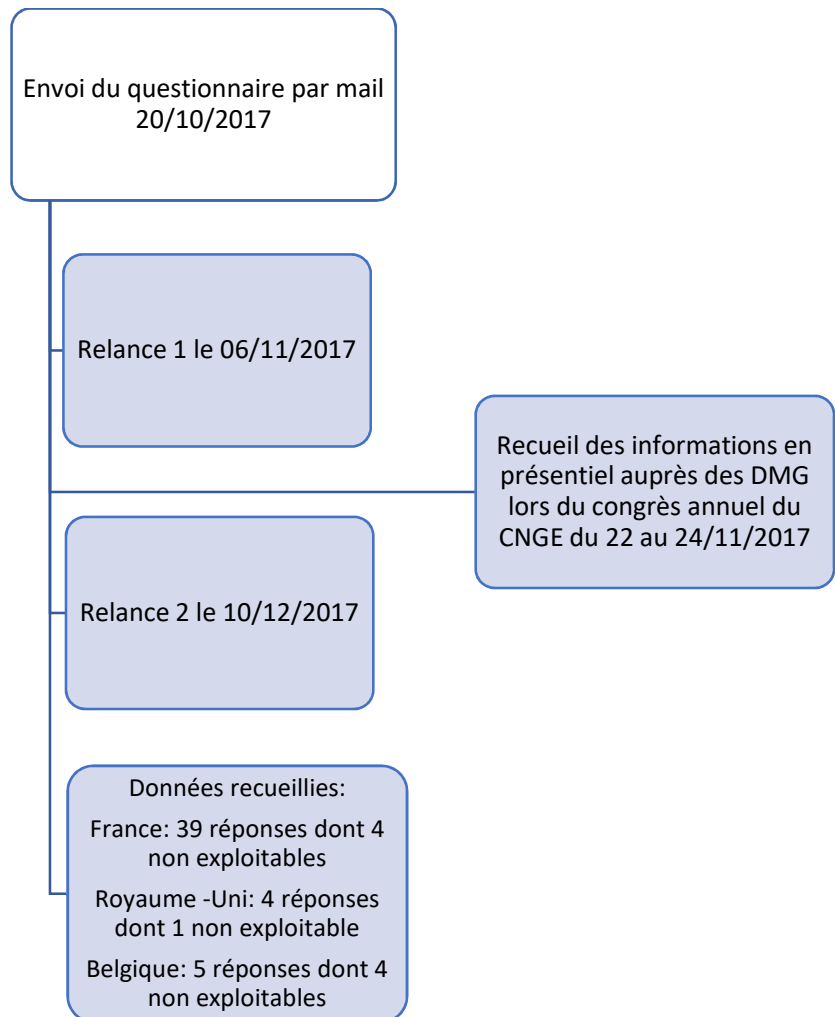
Envoi du questionnaire par mail 20/10/2017

Relance 1 le 06/11/2017

Recueil des informations en présentiel auprès des DMG lors du congrès annuel du CNGE du 22 au 24/11/2017

Relance 2 le 10/12/2017

Données recueillies:

France: 39 réponses dont 4 non exploitables

Royaume -Uni: 4 réponses dont 1 non exploitable

Belgique: 5 réponses dont 4 non exploitables